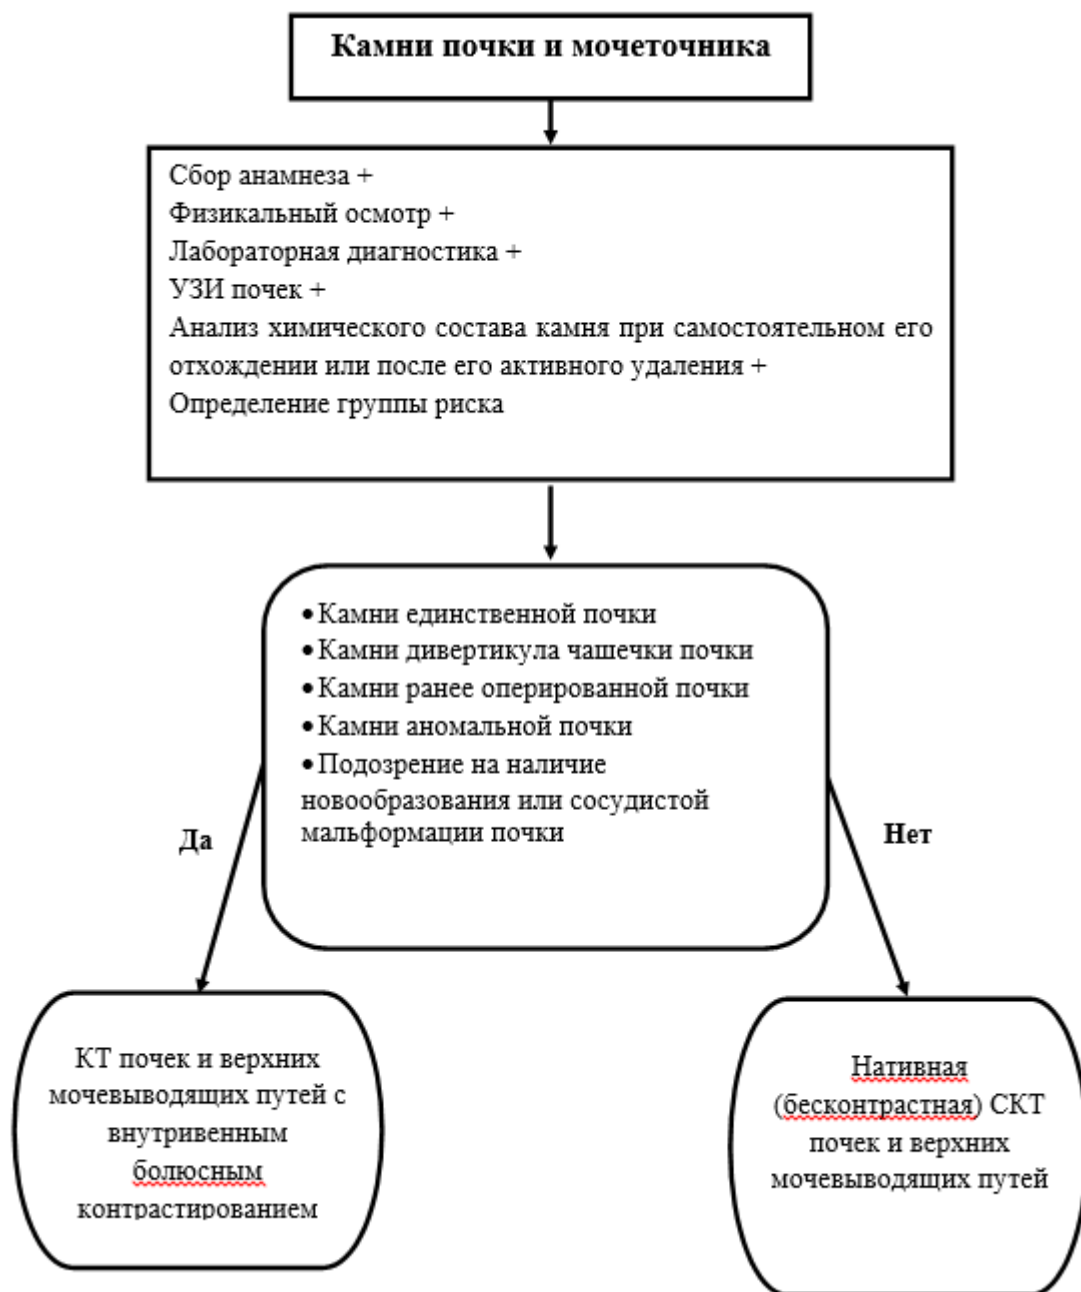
Камни почки и мочеточника

Сбор анамнеза +
Физикальный осмотр +
Лабораторная диагностика +
УЗИ почек +
Анализ химического состава камня при самостоятельном его отхождении или после его активного удаления +
Определение группы риска

• Камни единственной почки
• Камни дивертикула чашечки почки
• Камни ранее оперированной почки
• Камни аномальной почки
• Подозрение на наличие новообразования или сосудистой мальформации почки

Да

Нет

КТ почек и верхних мочевыводящих путей с внутривенным болюсным контрастированием

Нативная (бесконтрастная) СКТ почек и верхних мочевыводящих путей